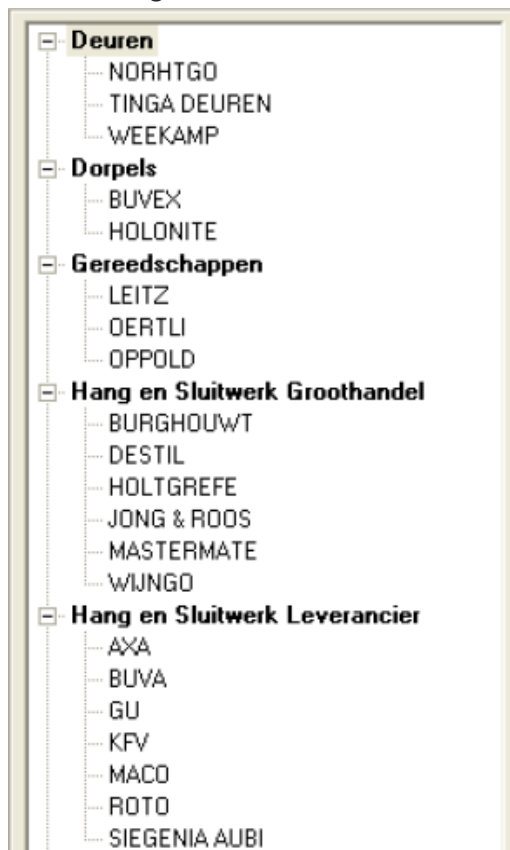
Deuren
NORHTGO
TINGA DEUREN
WEEKAMP
Dorpels
BUVEX
HOLONITE
Gereedschappen
LEITZ
OERTLI
OPPOLD
Hang en Sluitwerk Groothandel
BURGHOUWT
DESTIL
HOLTGREFE
JONG & ROOS
MASTERMATE
WIJNGO
Hang en Sluitwerk Leverancier
AXA
BUVA
GU
KFV
MACO
ROTO
SIEGENIA AUBI